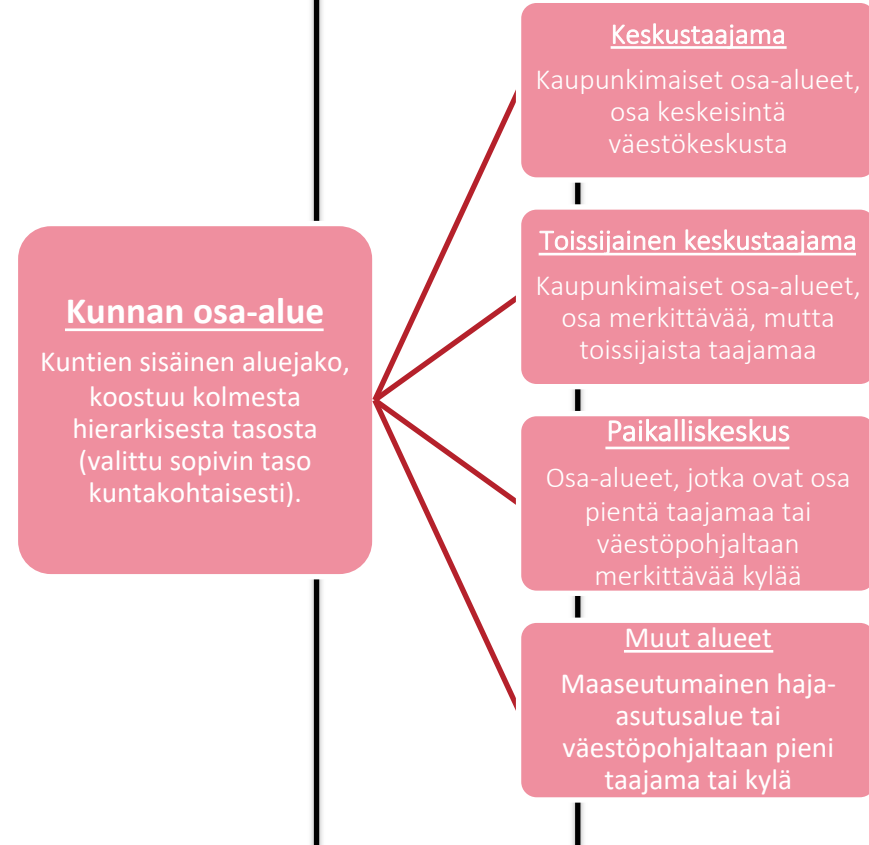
Kunnan osa-alue

Kuntien sisäinen aluejako, koostuu kolmesta hierarkisesta tasosta (valittu sopivin taso kuntakohtaisesti).

Keskustaajama

Kaupunkimaiset osa-alueet, osa keskeisintä väestökeskusta

Toissijainen keskustaajama

Kaupunkimaiset osa-alueet, osa merkittävää, mutta toissijaista taajamaa

Paikalliskeskus

Osa-alueet, jotka ovat osa pientä taajamaa tai väestöpohjaltaan merkittävää kylää

Muut alueet

Maaseutumainen haja-asutusalue tai väestöpohjaltaan pieni taajama tai kylä